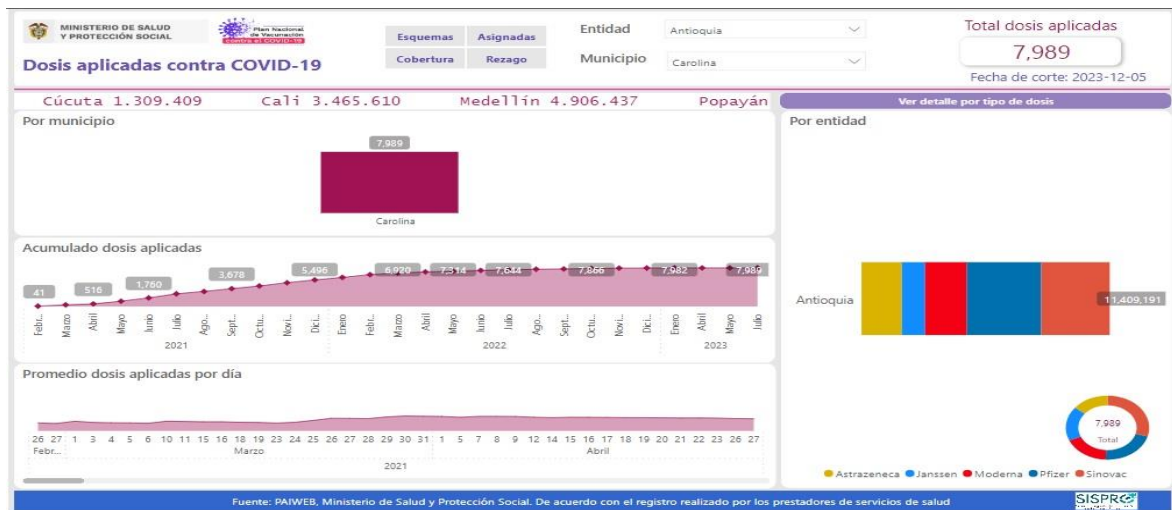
MINISTERIO DE SALUD Y PROTECCIÓN SOCIAL

Plan Nacional de Vacunación contra el COVID-19

Dosis aplicadas contra COVID-19

Esquemas
Asignadas
Cobertura
Rezago

Entidad Antioquia
Municipio Carolina

Total dosis aplicadas
7,989
Fecha de corte: 2023-12-05

Cúcuta 1.309.409 Cali 3.465.610 Medellín 4.906.437 Popayán

Ver detalle por tipo de dosis

Por municipio
7,989
Carolina

Por entidad

Acumulado dosis aplicadas
41 516 1,760 3,678 5,496 6,920 7,314 7,644 7,866 7,982 7,989
Febr... Marzo Abril Mayo Junio Julio Ago... Sept... Octu... Novi... Dici... Enero Febr... Marzo Abril Mayo Junio Julio Ago... Sept... Octu... Novi... Dici... Enero Abril Mayo Julio
2021 2022 2023

Antioquia 11,409,191

Promedio dosis aplicadas por día
26 27 1 3 4 5 6 10 11 15 16 18 19 23 24 25 26 27 28 29 30 31 1 5 7 8 9 12 14 15 16 17 18 19 20 21 22 23 26 27
Febr... Marzo Abril
2021

7,989
Total

Astrazeneca Janssen Moderna Pfizer Sinovac

Fuente: PAIWEB, Ministerio de Salud y Protección Social. De acuerdo con el registro realizado por los prestadores de servicios de salud

SISPRO